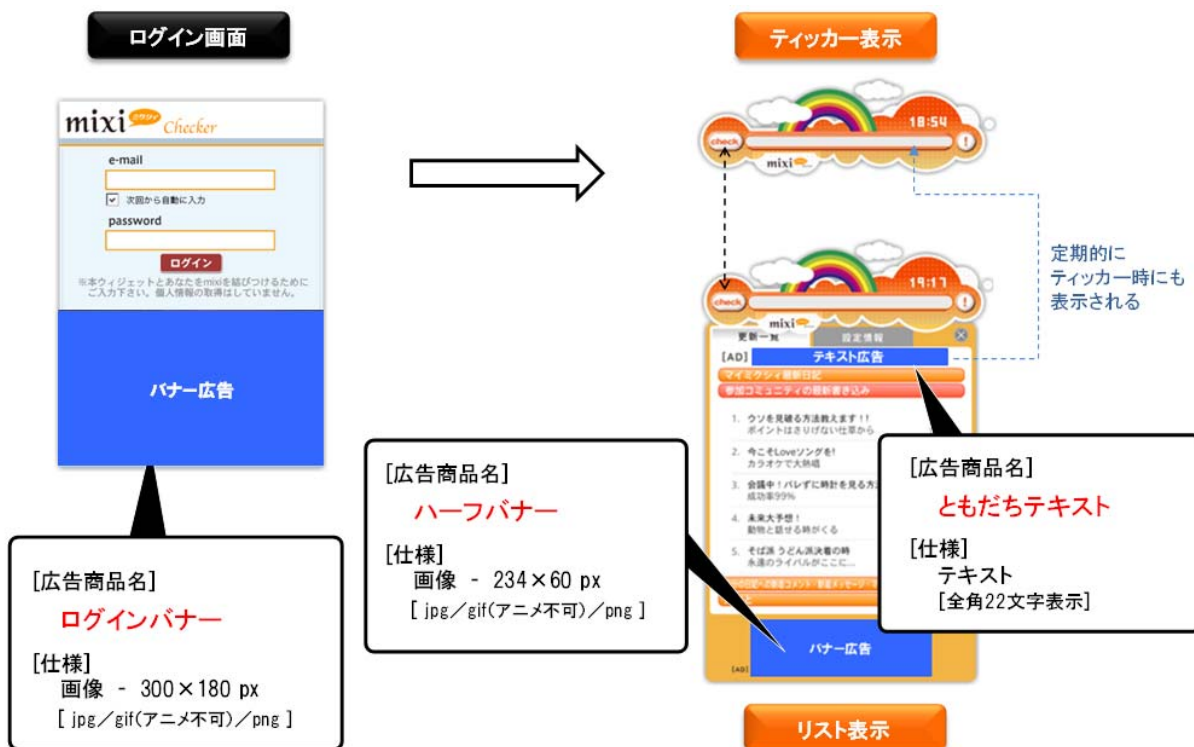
ログイン画面

mixi クチコミ Checker
e-mail
次回から自動に入力
password
ログイン
※本ウィジェットとあなたをmixiを結びつけるためにご入力下さい。個人情報の取得はしていません。

バナー広告

[広告商品名]
ログインバナー
[仕様]
画像 - 300×180 px
[ jpg／gif(アニメ不可)／png ]

ティッカー表示

check 18:54 mixi

定期的に
ティッカー一時にも
表示される

check 19:17 mixi
更新一覧 設定情報
[AD] テキスト広告
マイミクシィ最新日記
参加コミュニティの最新書き込み
1. ウソを見破る方法教えます!!
ポイントはさりげない仕草から
2. 今こそLoveソングを!
カラオケで大熱唱
3. 会議中!バレずに時計を見る方法
成功率99%
4. 未来大予想!
動物と話せる時がくる
5. そば派 うどん派決着の時
永遠のライバルがここに...
バナー広告
[AD]

[広告商品名]
ハーフバナー
[仕様]
画像 - 234×60 px
[ jpg／gif(アニメ不可)／png ]

[広告商品名]
ともだちテキスト
[仕様]
テキスト
[全角22文字表示]

リスト表示